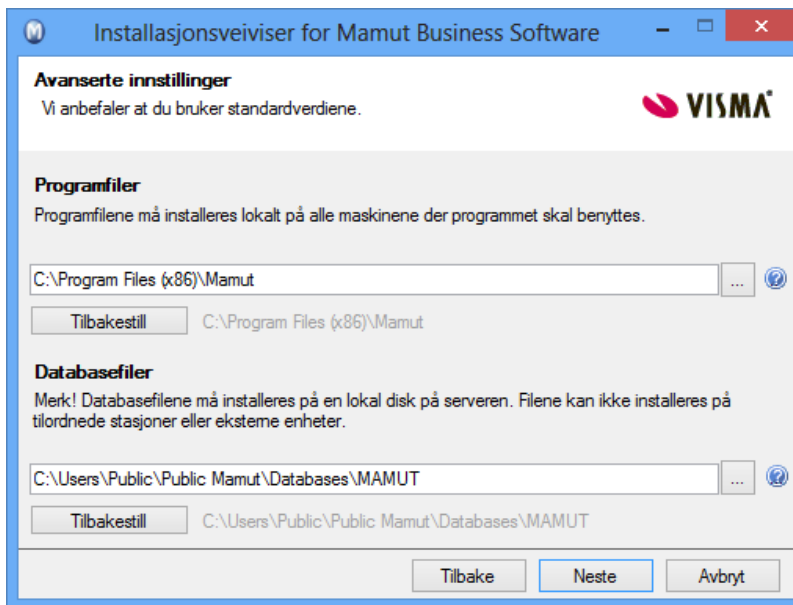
Installasjonsveiviser for Mamut Business Software

Avanserte innstillinger
Vi anbefaler at du bruker standardverdiene.

VISMA

Programfiler
Programfilene må installeres lokalt på alle maskinene der programmet skal benyttes.

C:\Program Files (x86)\Mamut
...
Tilbakestill C:\Program Files (x86)\Mamut

Databasefiler
Merk! Databasefilene må installeres på en lokal disk på serveren. Filene kan ikke installeres på tilordnede stasjoner eller eksterne enheter.

C:\Users\Public\Public Mamut\Databases\MAMUT
...
Tilbakestill C:\Users\Public\Public Mamut\Databases\MAMUT

Tilbake Neste Avbryt